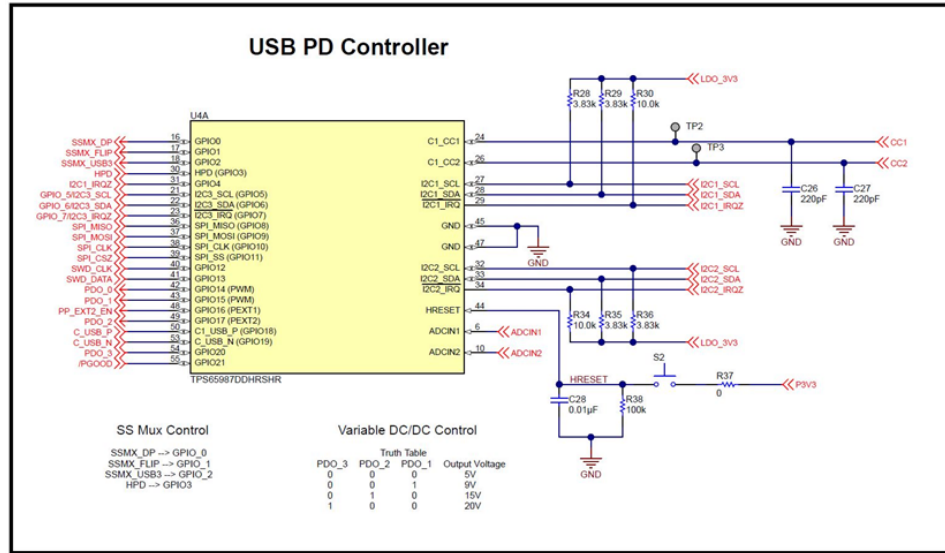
USB PD Controller

U4A

SSMX_DP 16 GPIO0
SSMX_FLIP 17 GPIO1
SSMX_USB3 18 GPIO2
HPD 30 HPD (GPIO3)
I2C1_IRQZ 31 GPIO4
GPIO_5/I2C3_SCL 21 I2C3_SCL (GPIO5)
GPIO_6/I2C3_SDA 22 I2C3_SDA (GPIO6)
GPIO_7/I2C3_IRQZ 23 I2C3_IRQ (GPIO7)
SPI_MISO 36 SPI_MISO (GPIO8)
SPI_MOSI 37 SPI_MOSI (GPIO9)
SPI_CLK 38 SPI_CLK (GPIO10)
SPI_CSZ 39 SPI_SS (GPIO11)
SWD_CLK 40 GPIO12
SWD_DATA 41 GPIO13
PDO_0 42 GPIO14 (PWM)
PDO_1 43 GPIO15 (PWM)
PP_EXT2_EN 48 GPIO16 (PEXT1)
PDO_2 49 GPIO17 (PEXT2)
C_USB_P 50 C1_USB_P (GPIO18)
C_USB_N 53 C_USB_N (GPIO19)
PDO_3 54 GPIO20
/PGOOD 55 GPIO21

TPS65987DDHRSHR

C1_CC1 24
C1_CC2 26
I2C1_SCL 27
I2C1_SDA 28
I2C1_IRQ 29
GND 45
GND 47
I2C2_SCL 32
I2C2_SDA 33
I2C2_IRQ 34
HRESET 44
ADCIN1 6
ADCIN2 10

LDO_3V3
R28 3.83k
R29 3.83k
R30 10.0k
TP2
TP3
CC1
CC2
I2C1_SCL
I2C1_SDA
I2C1_IRQZ
C26 220pF
C27 220pF
GND
GND
GND
I2C2_SCL
I2C2_SDA
I2C2_IRQZ
R34 10.0k
R35 3.83k
R36 3.83k
LDO_3V3
ADCIN1
ADCIN2
S2
HRESET
R37 0
P3V3
C28 0.01µF
R38 100k
GND

SS Mux Control

SSMX_DP --> GPIO_0
SSMX_FLIP --> GPIO_1
SSMX_USB3 --> GPIO_2
HPD --> GPIO3

Variable DC/DC Control

Truth Table

| PDO_3 | PDO_2 | PDO_1 | Output Voltage |
|---|---|---|---|
| 0 | 0 | 0 | 5V |
| 0 | 0 | 1 | 9V |
| 0 | 1 | 0 | 15V |
| 1 | 0 | 0 | 20V |